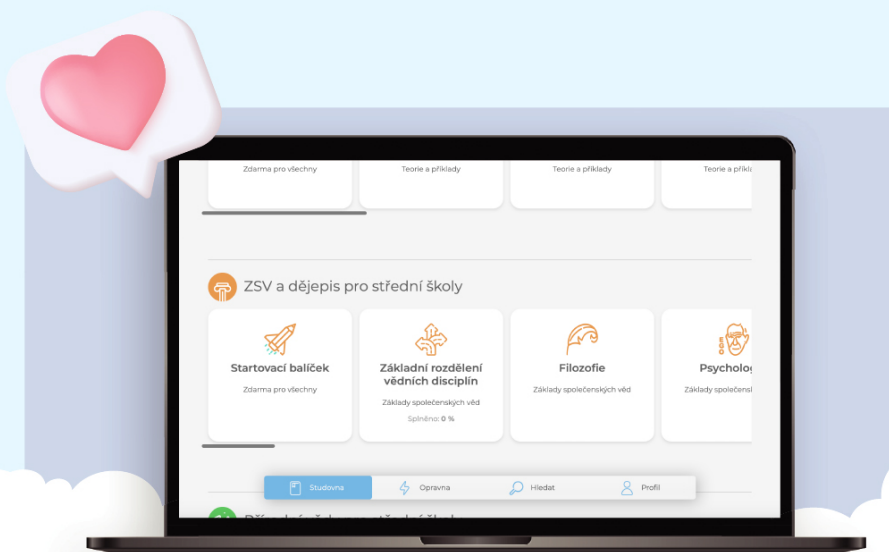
Zdarma pro všechny

Teorie a příklady

Teorie a příklady

Teorie a přík

ZSV a dějepis pro střední školy

Startovací balíček

Zdarma pro všechny

Základní rozdělení vědních disciplín

Základy společenských věd

Splněno: 0 %

Filozofie

Základy společenských věd

Psycholog

Základy společensk

Studovna

Opravna

Hledat

Profil

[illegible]